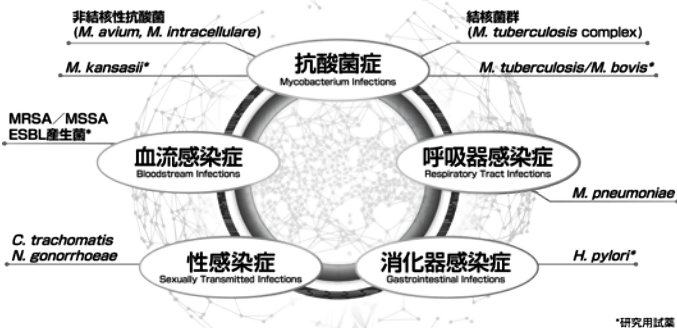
非結核性抗酸菌
(M. avium, M. intracellulare)

結核菌群
(M. tuberculosis complex)

M. kansasii*

抗酸菌症
Mycobacterium Infections

M. tuberculosis/M. bovis*

MRSA／MSSA
ESBL産生菌*

血流感染症
Bloodstream Infections

呼吸器感染症
Respiratory Tract Infections

M. pneumoniae

C. trachomatis
N. gonorrhoeae

性感染症
Sexually Transmitted Infections

消化器感染症
Gastrointestinal Infections

H. pylori*

*研究用試薬